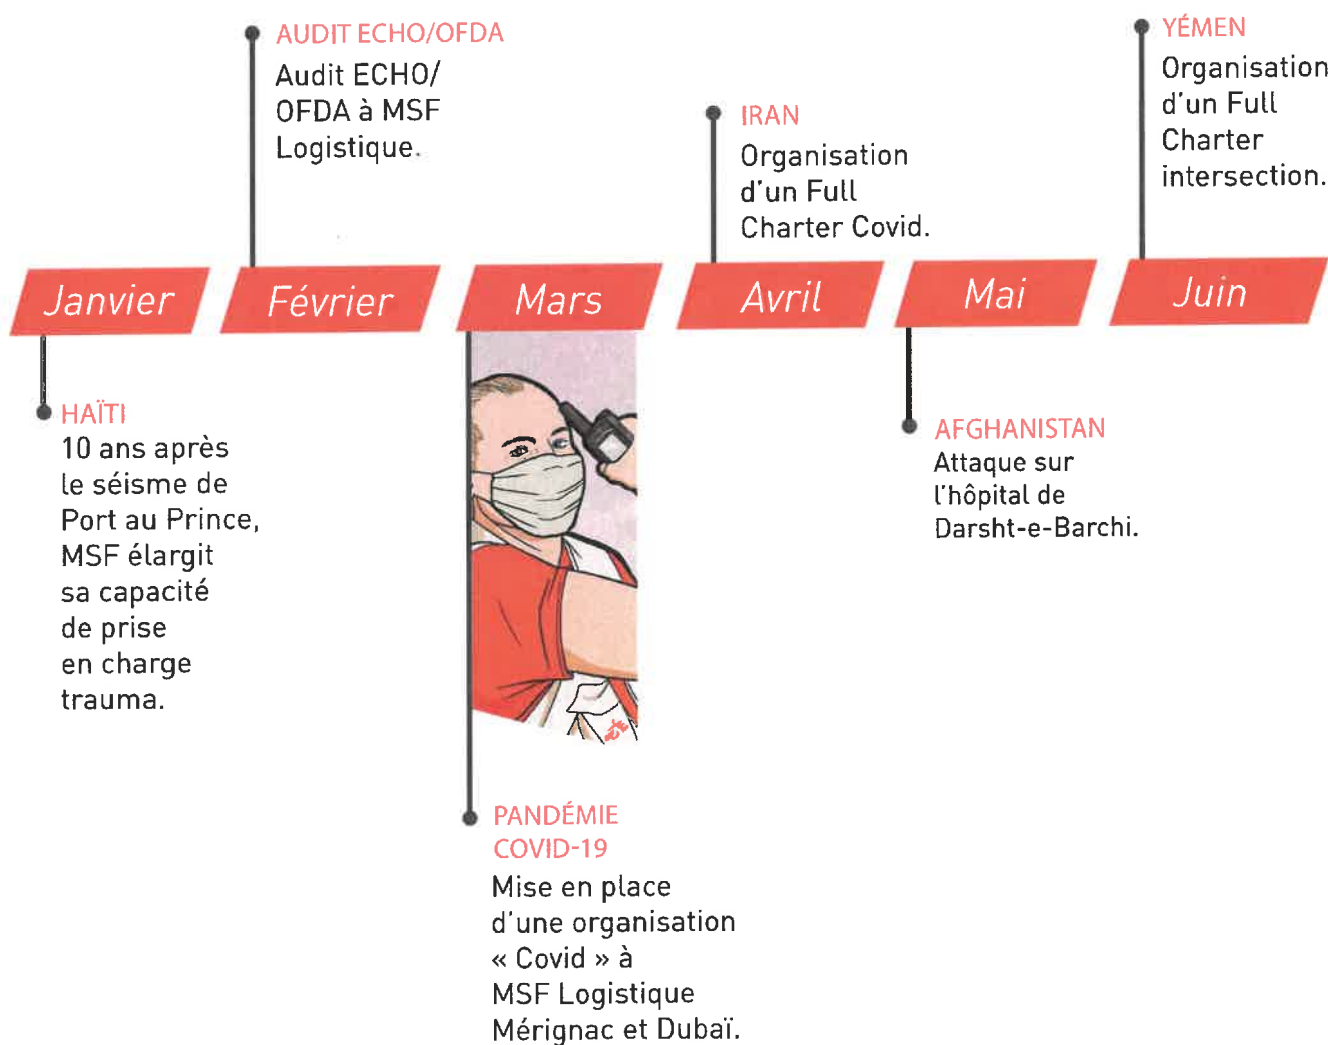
AUDIT ECHO/OFDA
Audit ECHO/ OFDA à MSF Logistique.

IRAN
Organisation d'un Full Charter Covid.

YÉMEN
Organisation d'un Full Charter intersection.

Janvier

Février

Mars

Avril

Mai

Juin

HAÏTI
10 ans après le séisme de Port au Prince, MSF élargit sa capacité de prise en charge trauma.

AFGHANISTAN
Attaque sur l'hôpital de Darsht-e-Barchi.

PANDÉMIE COVID-19
Mise en place d'une organisation « Covid » à MSF Logistique Mérignac et Dubaï.